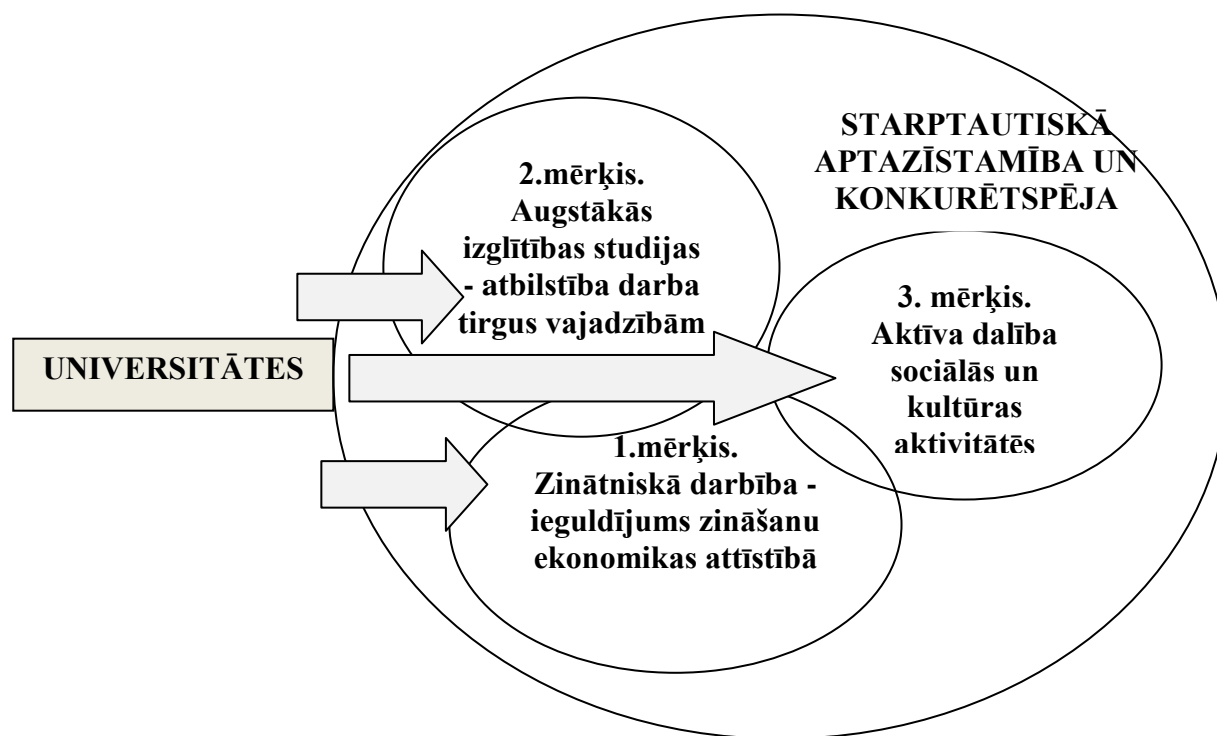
STARPTAUTISKĀ APTAZĪSTAMĪBA UN KONKURĒTSPĒJA

2.mērķis. Augstākās izglītības studijas - atbilstība darba tirgus vajadzībām

UNIVERSITĀTES

3. mērķis. Aktīva dalība sociālās un kultūras aktivitātēs

1.mērķis. Zinātniskā darbība - ieguldījums zināšanu ekonomikas attīstībā